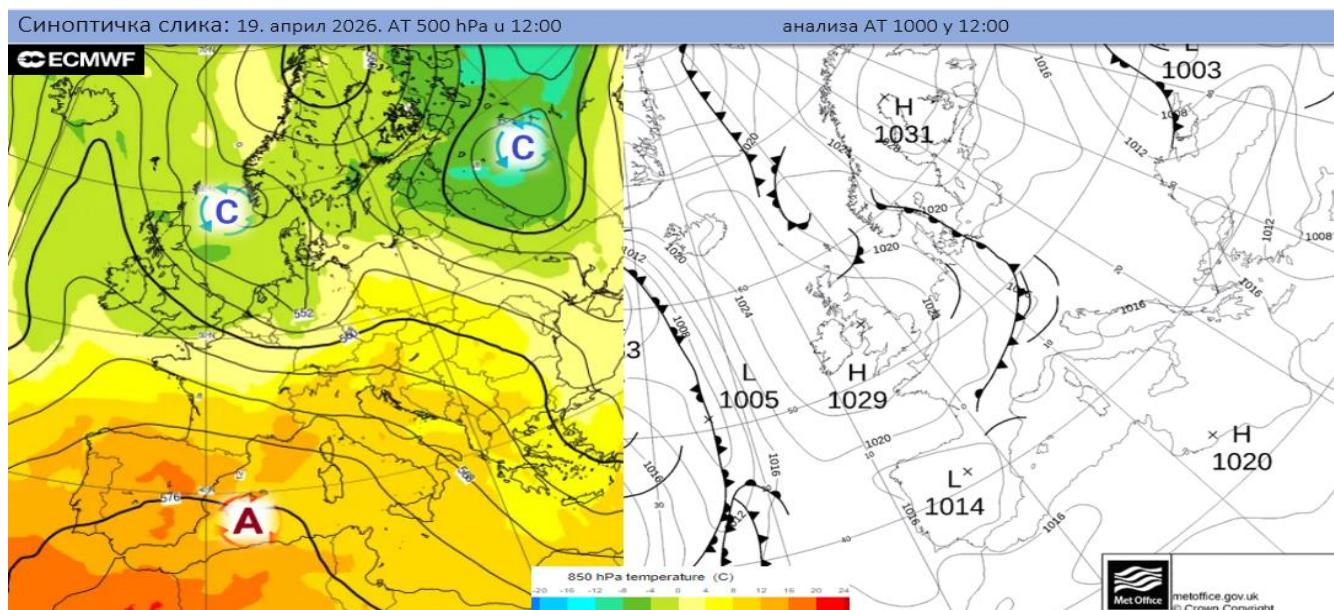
Синоптичка слика: 19. април 2026. АТ 500 hPa u 12:00 анализа АТ 1000 у 12:00

ECMWF

C

C

A

552

576

850 hPa temperature (C)

-20 -16 -12 -8 -4 0 4 8 12 16 20 24

L
1003

H
1031

1020

1020

1012

1020

1024

1008

3

L
1005

H
1029

1016

1016

1020

L
1014

1016

H
1020

1012

1016

1008

Met Office

metoffice.gov.uk
© Crown Copyright